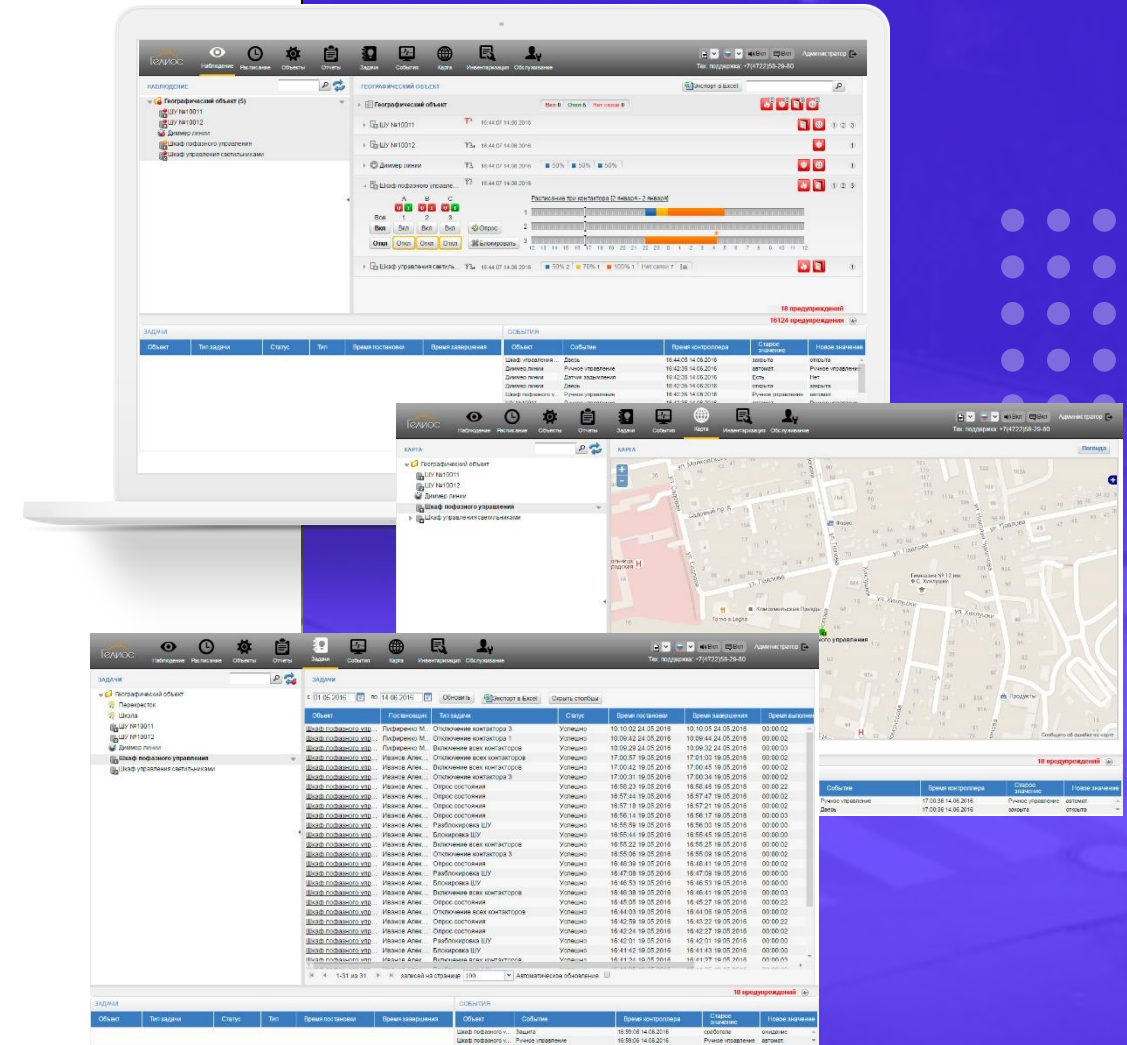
Гелиос Наблюдение Расписание Объекты Отчеты Задачи События Карта Инвентаризация Обслуживание

Тех. поддержка: +7(4722)58-29-60 Администратор

НАБЛЮДЕНИЕ

Географический объект (5)
ШУ №10011
ШУ №10012
Диммер линии
Шкаф пофазного управления
Шкаф управления светильниками

ГЕОГРАФИЧЕСКИЙ ОБЪЕКТ

Экспорт в Excel

Географический объект Вкл 0 Откл 0 Нет связи 0

ШУ №10011 16:44:07 14.06.2016 ① ② ③

ШУ №10012 16:44:07 14.06.2016 ①

Диммер линии 16:44:07 14.06.2016 50% 50% 50% ①

Шкаф пофазного управле... 16:44:07 14.06.2016 ① ② ③

Расписание три контактора (2 января - 2 января)

A B C
Все 1 2 3
Вкл Вкл Вкл Вкл Опрос
Откл Откл Откл Откл Блокировать

Шкаф управления светиль... 16:44:07 14.06.2016 50% 2 75% 1 100% 1 Нет связи 7 ①

18 предупреждений
16124 предупреждения

ЗАДАЧИ

| Объект | Тип задачи | Статус | Тип | Время постановки | Время завершения |
|---|---|---|---|---|---|

СОБЫТИЯ

| Объект | Событие | Время контроллера | Старое значение | Новое значение |
|---|---|---|---|---|
| Шкаф управления ... | Дверь | 16:44:05 14.06.2016 | закрыта | открыта |
| Диммер линии | Ручное управление | 16:42:36 14.06.2016 | автомат. | Ручное управление |
| Диммер линии | Датчик задымления | 16:42:36 14.06.2016 | Есть | Нет |
| Диммер линии | Дверь | 16:42:36 14.06.2016 | открыта | закрыта |
| Шкаф пофазного у... | Ручное управление | 16:42:36 14.06.2016 | Ручное управление | автомат. |

Гелиос Наблюдение Расписание Объекты Отчеты Задачи События Карта Инвентаризация Обслуживание

Тех. поддержка: +7(4722)58-29-60 Администратор

КАРТА

Географический объект
ШУ №10011
ШУ №10012
Диммер линии
Шкаф пофазного управления
Шкаф управления светильниками

КАРТА Погода

Садовый пр. ул. Трудовая ул. Толстого ул. Пролетарская Гимназия №12 им. Ф.С. Хохлушкина Клиндомольская Пекарня Tempo a Legna Продукты Фарм.

Сообщить об ошибке на карте

18 предупреждений

| Событие | Время контроллера | Старое значение | Новое значение |
|---|---|---|---|
| Ручное управление | 17:00:36 14.06.2016 | Ручное управление | автомат. |
| Дверь | 17:00:36 14.06.2016 | закрыта | открыта |

Гелиос Наблюдение Расписание Объекты Отчеты Задачи События Карта Инвентаризация Обслуживание

Тех. поддержка: +7(4722)58-29-60 Администратор

ЗАДАЧИ

Географический объект
Перекресток
Школа
ШУ №10011
ШУ №10012
Диммер линии
Шкаф пофазного управления
Шкаф управления светильниками

ЗАДАЧИ

с 01.05.2016 по 14.06.2016 Обновить Экспорт в Excel Скрыть столбцы

| Объект | Постановщик | Тип задачи | Статус | Время постановки | Время завершения | Время выполнения |
|---|---|---|---|---|---|---|
| Шкаф пофазного упр... | Пифиренко М... | Отключение контактора 3 | Успешно | 10:10:02 24.05.2016 | 10:10:05 24.05.2016 | 00:00:02 |
| Шкаф пофазного упр... | Пифиренко М... | Отключение контактора 1 | Успешно | 10:09:42 24.05.2016 | 10:09:44 24.05.2016 | 00:00:02 |
| Шкаф пофазного упр... | Пифиренко М... | Включение всех контакторов | Успешно | 10:09:29 24.05.2016 | 10:09:32 24.05.2016 | 00:00:03 |
| Шкаф пофазного упр... | Иванов Алек... | Отключение всех контакторов | Успешно | 17:00:57 19.05.2016 | 17:01:00 19.05.2016 | 00:00:02 |
| Шкаф пофазного упр... | Иванов Алек... | Включение всех контакторов | Успешно | 17:00:42 19.05.2016 | 17:00:45 19.05.2016 | 00:00:02 |
| Шкаф пофазного упр... | Иванов Алек... | Отключение контактора 3 | Успешно | 17:00:31 19.05.2016 | 17:00:34 19.05.2016 | 00:00:02 |
| Шкаф пофазного упр... | Иванов Алек... | Опрос состояния | Успешно | 16:58:23 19.05.2016 | 16:58:46 19.05.2016 | 00:00:22 |
| Шкаф пофазного упр... | Иванов Алек... | Опрос состояния | Успешно | 16:57:44 19.05.2016 | 16:57:47 19.05.2016 | 00:00:03 |
| Шкаф пофазного упр... | Иванов Алек... | Опрос состояния | Успешно | 16:57:18 19.05.2016 | 16:57:21 19.05.2016 | 00:00:02 |
| Шкаф пофазного упр... | Иванов Алек... | Опрос состояния | Успешно | 16:56:14 19.05.2016 | 16:56:17 19.05.2016 | 00:00:03 |
| Шкаф пофазного упр... | Иванов Алек... | Разблокировка ШУ | Успешно | 16:55:59 19.05.2016 | 16:56:00 19.05.2016 | 00:00:00 |
| Шкаф пофазного упр... | Иванов Алек... | Блокировка ШУ | Успешно | 16:55:44 19.05.2016 | 16:55:45 19.05.2016 | 00:00:00 |
| Шкаф пофазного упр... | Иванов Алек... | Включение всех контакторов | Успешно | 16:55:22 19.05.2016 | 16:55:25 19.05.2016 | 00:00:02 |
| Шкаф пофазного упр... | Иванов Алек... | Отключение контактора 3 | Успешно | 16:55:06 19.05.2016 | 16:55:09 19.05.2016 | 00:00:02 |
| Шкаф пофазного упр... | Иванов Алек... | Опрос состояния | Успешно | 16:48:39 19.05.2016 | 16:48:41 19.05.2016 | 00:00:02 |
| Шкаф пофазного упр... | Иванов Алек... | Разблокировка ШУ | Успешно | 16:47:08 19.05.2016 | 16:47:09 19.05.2016 | 00:00:00 |
| Шкаф пофазного упр... | Иванов Алек... | Блокировка ШУ | Успешно | 16:46:53 19.05.2016 | 16:46:53 19.05.2016 | 00:00:00 |
| Шкаф пофазного упр... | Иванов Алек... | Включение всех контакторов | Успешно | 16:46:38 19.05.2016 | 16:46:41 19.05.2016 | 00:00:03 |
| Шкаф пофазного упр... | Иванов Алек... | Опрос состояния | Успешно | 16:45:05 19.05.2016 | 16:45:27 19.05.2016 | 00:00:22 |
| Шкаф пофазного упр... | Иванов Алек... | Отключение всех контакторов | Успешно | 16:44:03 19.05.2016 | 16:44:05 19.05.2016 | 00:00:02 |
| Шкаф пофазного упр... | Иванов Алек... | Опрос состояния | Успешно | 16:42:59 19.05.2016 | 16:43:22 19.05.2016 | 00:00:22 |
| Шкаф пофазного упр... | Иванов Алек... | Опрос состояния | Успешно | 16:42:24 19.05.2016 | 16:42:27 19.05.2016 | 00:00:02 |
| Шкаф пофазного упр... | Иванов Алек... | Разблокировка ШУ | Успешно | 16:42:01 19.05.2016 | 16:42:01 19.05.2016 | 00:00:00 |
| Шкаф пофазного упр... | Иванов Алек... | Блокировка ШУ | Успешно | 16:41:42 19.05.2016 | 16:41:43 19.05.2016 | 00:00:00 |
| Шкаф пофазного упр... | Иванов Алек... | Включение всех контакторов | Успешно | 16:41:24 19.05.2016 | 16:41:27 19.05.2016 | 00:00:03 |

1-31 из 31 записей на странице 100 Автоматическое обновление

18 предупреждений

ЗАДАЧИ

| Объект | Тип задачи | Статус | Тип | Время постановки | Время завершения |
|---|---|---|---|---|---|

СОБЫТИЯ

| Объект | Событие | Время контроллера | Старое значение | Новое значение |
|---|---|---|---|---|
| Шкаф пофазного у... | Защита | 16:59:06 14.06.2016 | сработала | ожидание |
| Шкаф пофазного у... | Ручное управление | 16:59:06 14.06.2016 | Ручное управление | автомат. |